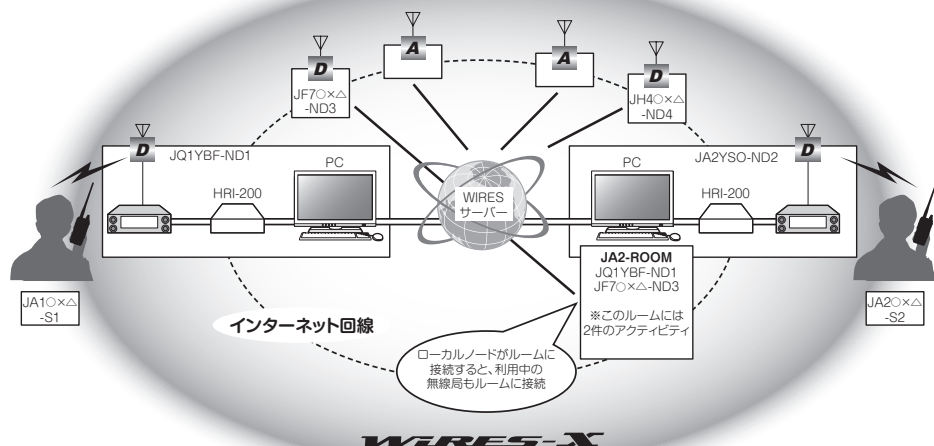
A

A

D

JF7○×△ -ND3

D

JH4○×△ -ND4

D

JQ1YBF-ND1

PC

HRI-200

WIRES サーバー

PC

JA2YSO-ND2

D

HRI-200

JA1○×△ -S1

JA2○×△ -S2

JA2-ROOM
JQ1YBF-ND1
JF7○×△-ND3

※このルームには2件のアクティビティ

インターネット回線

ローカルノードがルームに接続すると、利用中の無線局もルームに接続

WIRES-X